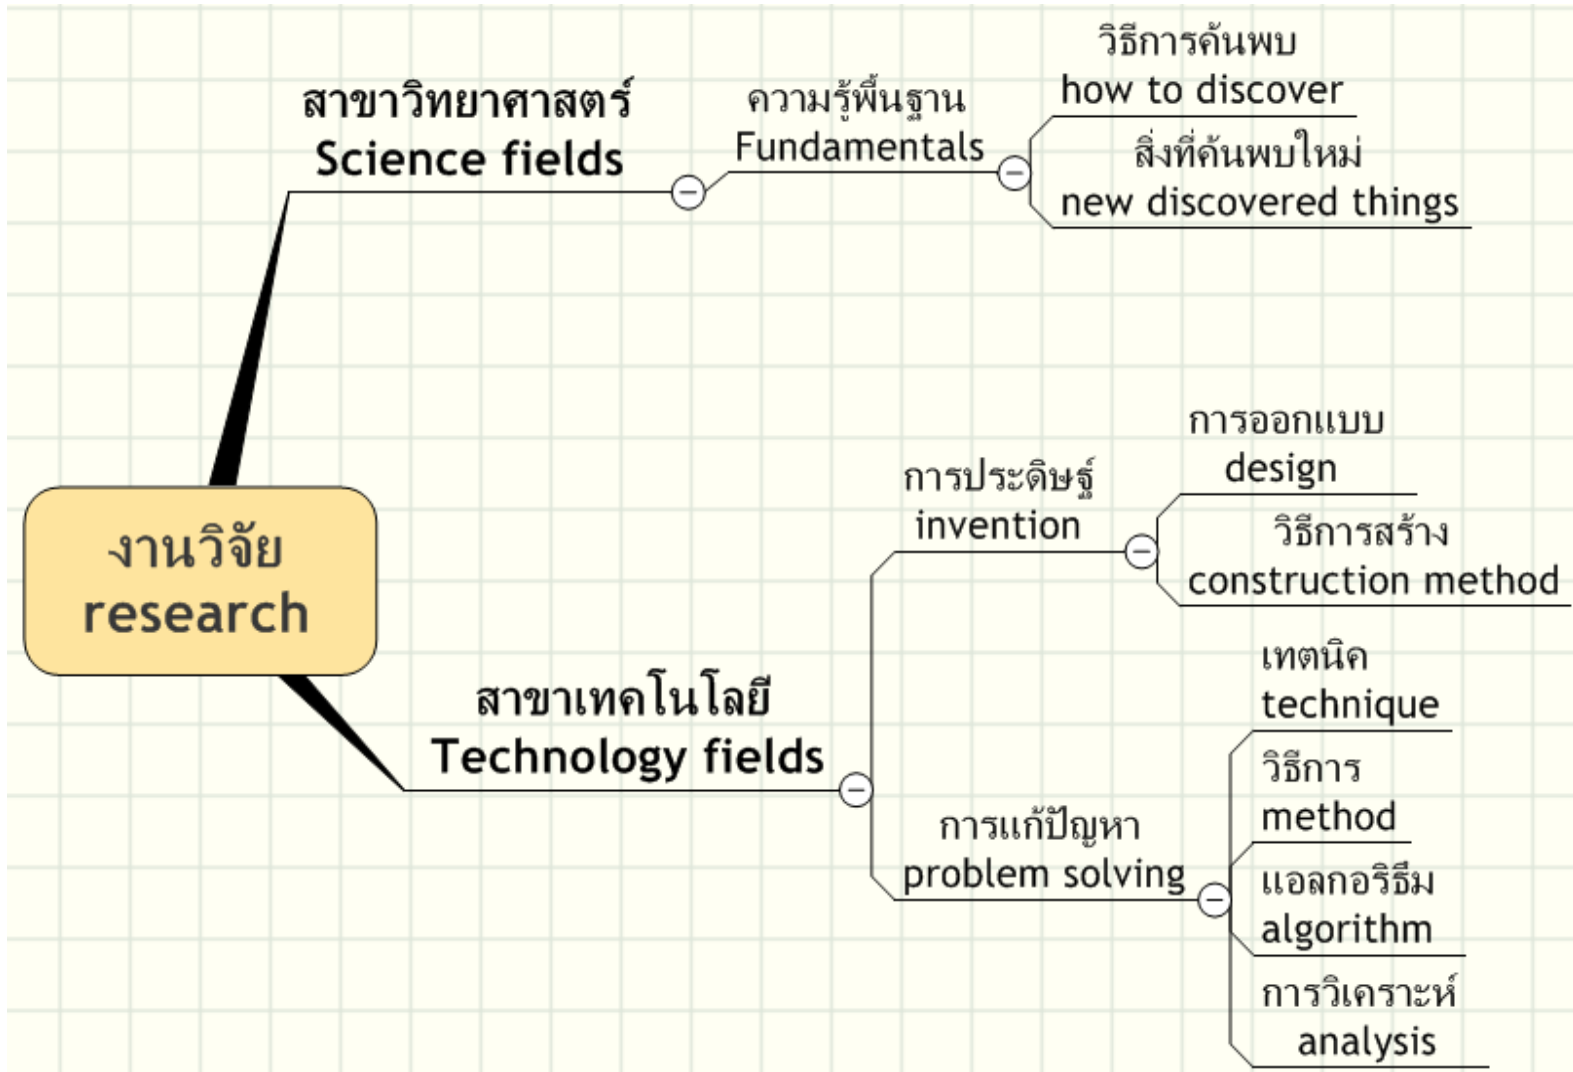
งานวิจัย
research

สาขาวิทยาศาสตร์
Science fields

ความรู้พื้นฐาน
Fundamentals

วิธีการค้นพบ
how to discover

สิ่งที่ค้นพบใหม่
new discovered things

สาขาเทคโนโลยี
Technology fields

การประดิษฐ์
invention

การออกแบบ
design

วิธีการสร้าง
construction method

การแก้ปัญหา
problem solving

เทตนิค
technique

วิธีการ
method

แอลกอริธึม
algorithm

การวิเคราะห์
analysis